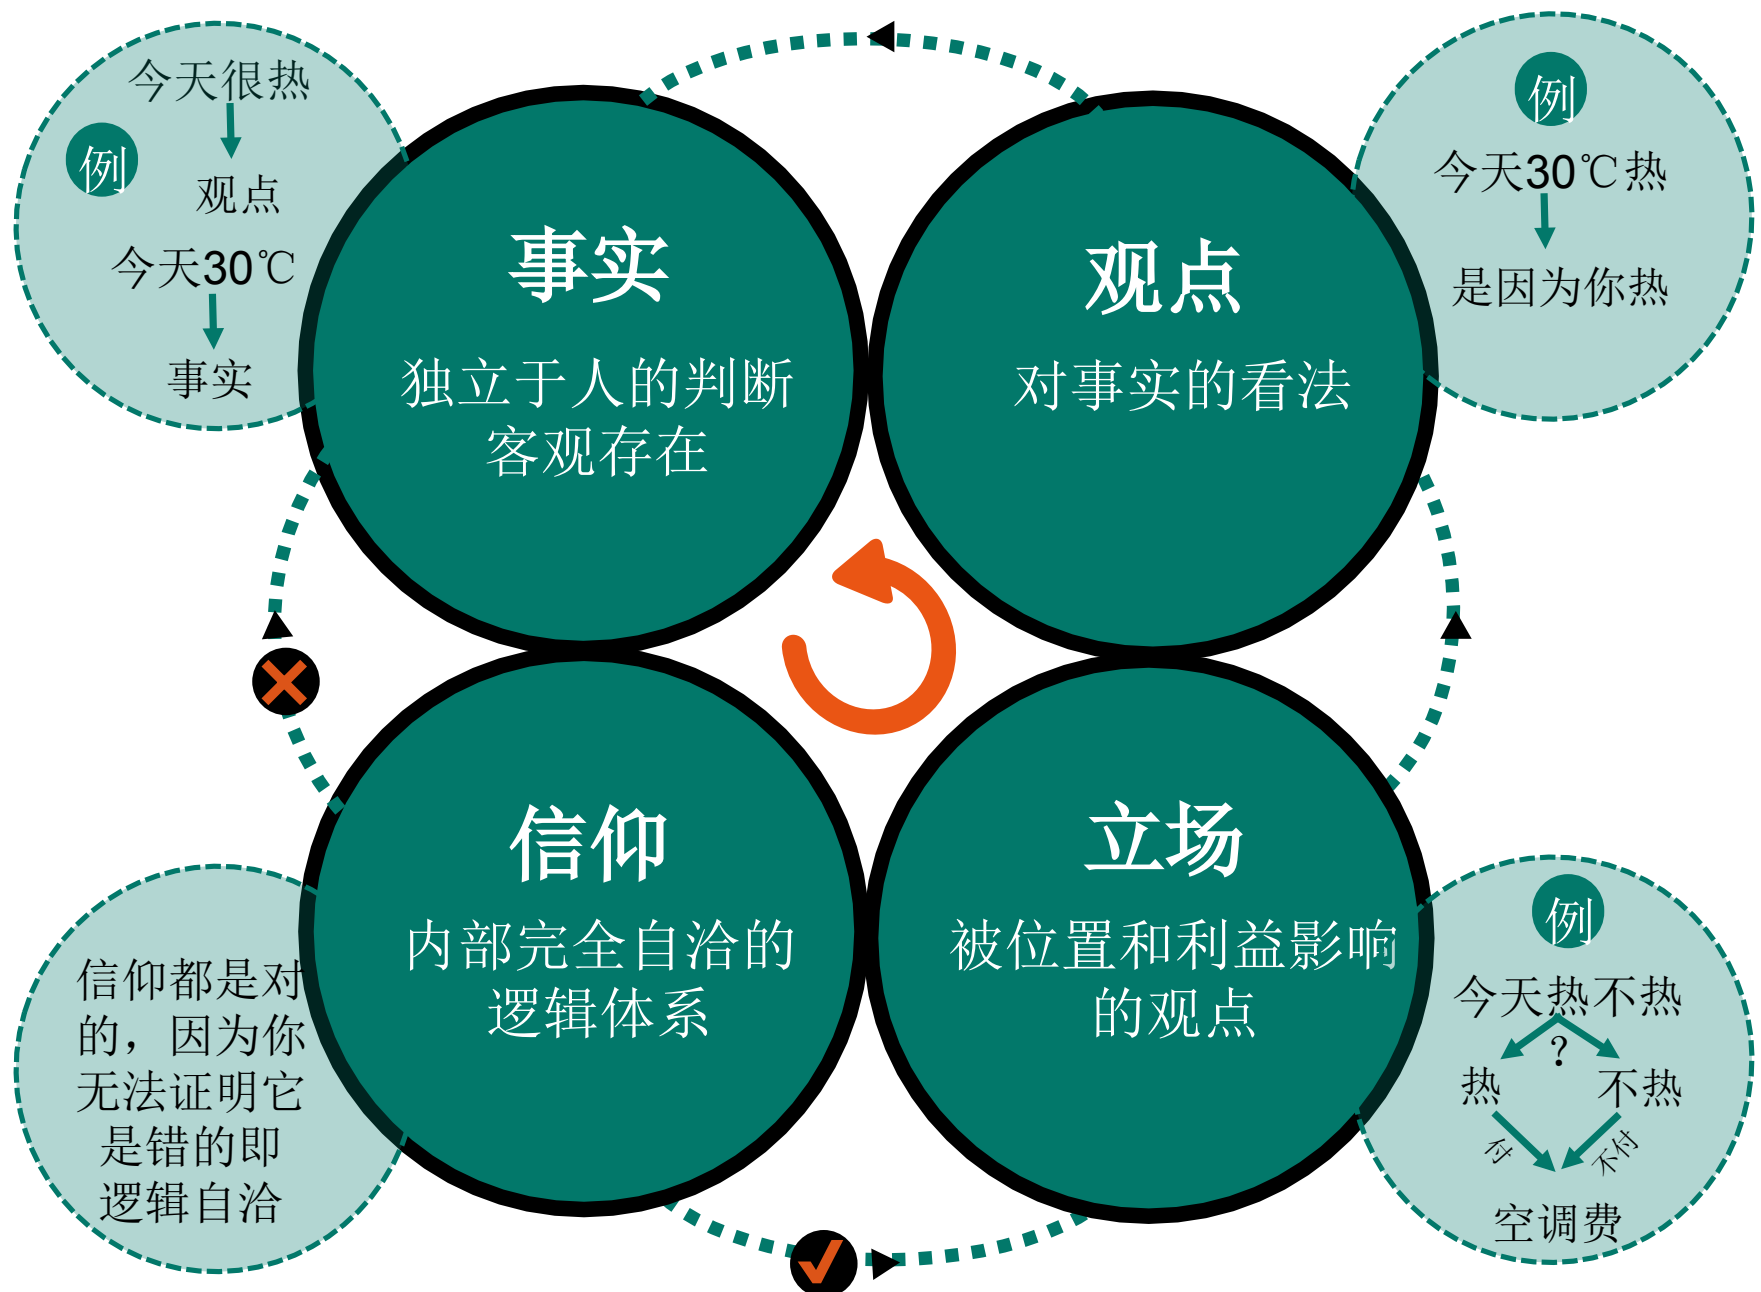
今天很热

例

观点

今天30℃

事实

事实

独立于人的判断客观存在

观点

对事实的看法

例

今天30℃热

是因为你热

信仰

内部完全自洽的逻辑体系

立场

被位置和利益影响的观点

信仰都是对的，因为你无法证明它是错的即逻辑自洽

例

今天热不热

?

热

不热

付

不付

空调费